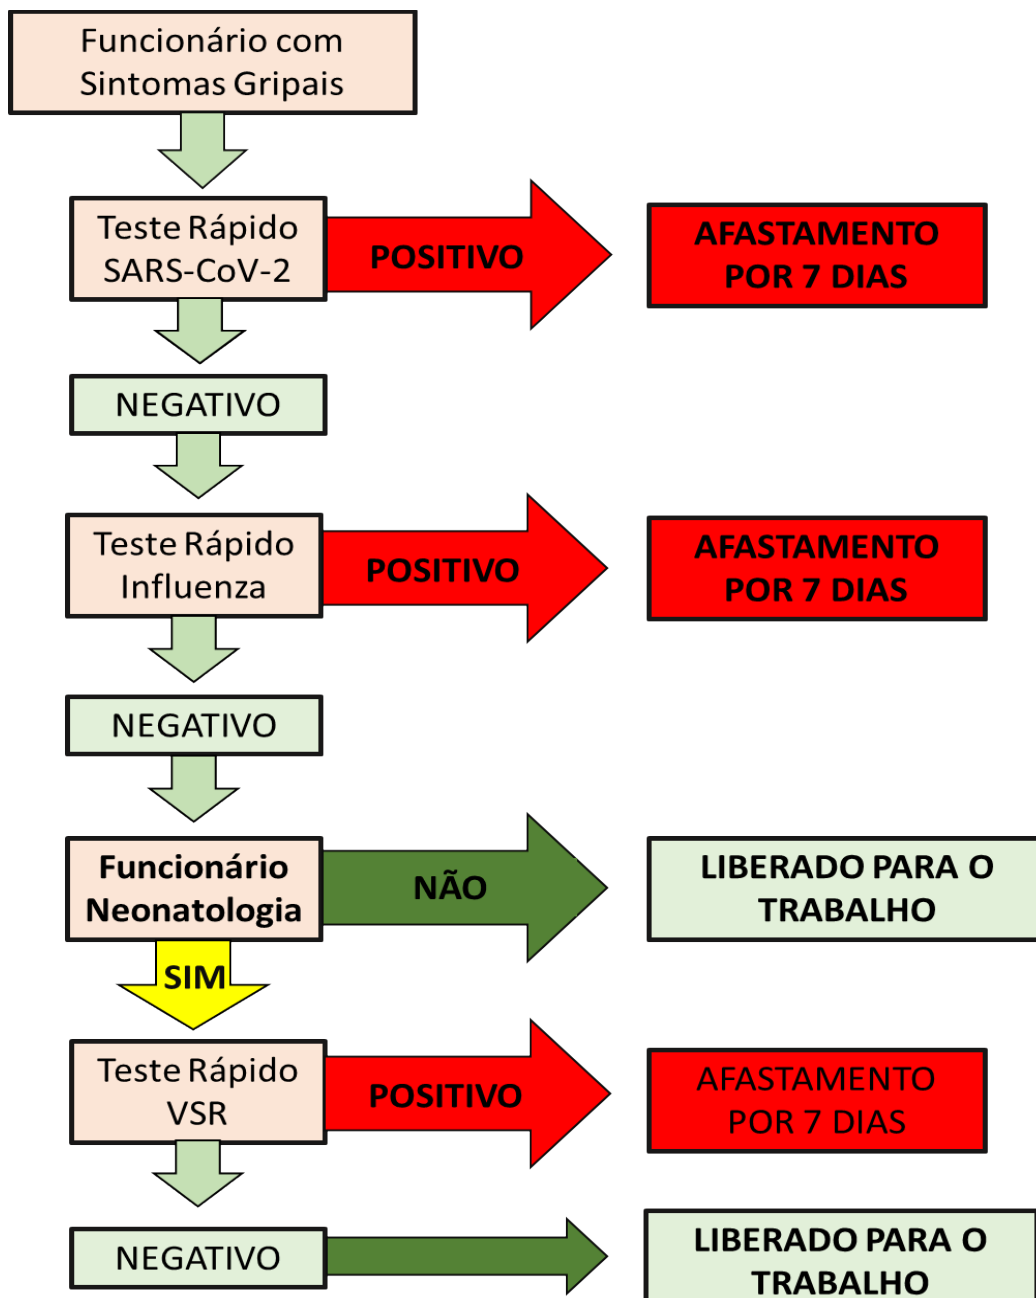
Funcionário com Sintomas Gripais

Teste Rápido SARS-CoV-2

POSITIVO

AFASTAMENTO POR 7 DIAS

NEGATIVO

Teste Rápido Influenza

POSITIVO

AFASTAMENTO POR 7 DIAS

NEGATIVO

Funcionário Neonatologia

NÃO

LIBERADO PARA O TRABALHO

SIM

Teste Rápido VSR

POSITIVO

AFASTAMENTO POR 7 DIAS

NEGATIVO

LIBERADO PARA O TRABALHO